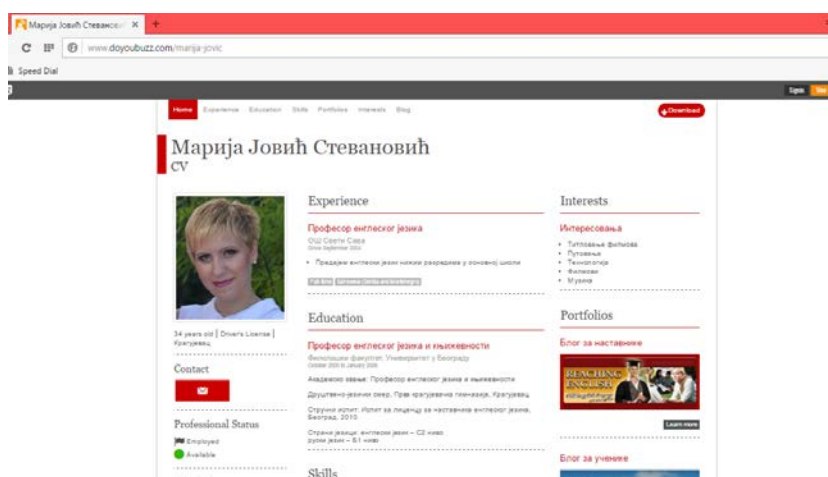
Марија Јовић Стеванов ×

www.doyoubuzz.com/marija-jovic

Speed Dial

Sign

Home Experience Education Skills Portfolios Interests Blog

Download

Марија Јовић Стевановић

CV

Experience

Професор енглеског језика

ОШ Свети Сава

Since September 2011

• Предајем енглески језик нижим разредима у основној школи

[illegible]

Interests

Интересовања

• Титловање филмова
• Путовања
• Технологија
• Филмови
• Музика

34 years old | Driver's License | Крагујевац

Contact

Professional Status

Employed

Available

Education

Професор енглеског језика и књижевности

Филолошки факултет, Универзитет у Београду

October 2000 to January 2006

Академско звање: Професор енглеског језика и књижевности

Друштвено-језички смер, Прва крагујевачка гимназија, Крагујевац

Стручни испит: Испит за лиценцу за наставнике енглеског језика, Београд, 2010

Страни језици: енглески језик – C2 ниво
руски језик – B1 ниво

Portfolios

Блог за наставнике

TEACHING ENGLISH

Learn more

Блог за ученике

Skills